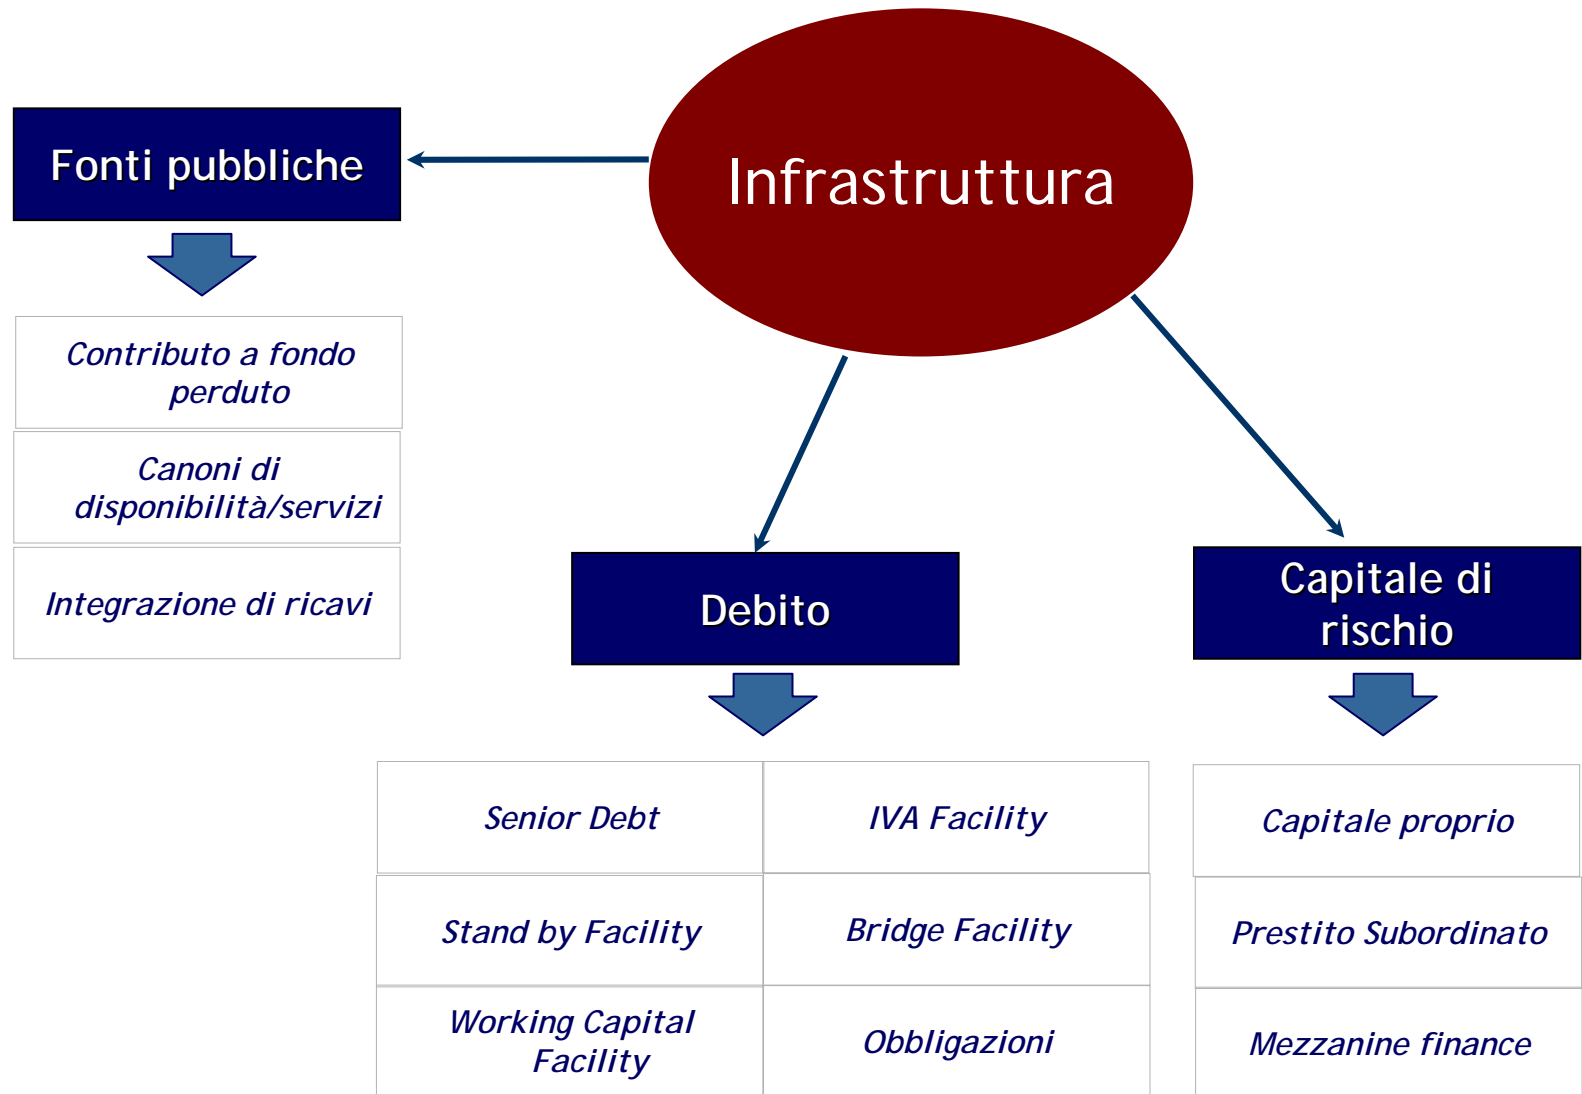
Infrastruttura

Fonti pubbliche

Contributo a fondo perduto

Canoni di disponibilità/servizi

Integrazione di ricavi

Debito

| Senior Debt | IVA Facility |
|---|---|
| Stand by Facility | Bridge Facility |
| Working Capital Facility | Obbligazioni |

Capitale di rischio

Capitale proprio

Prestito Subordinato

Mezzanine finance